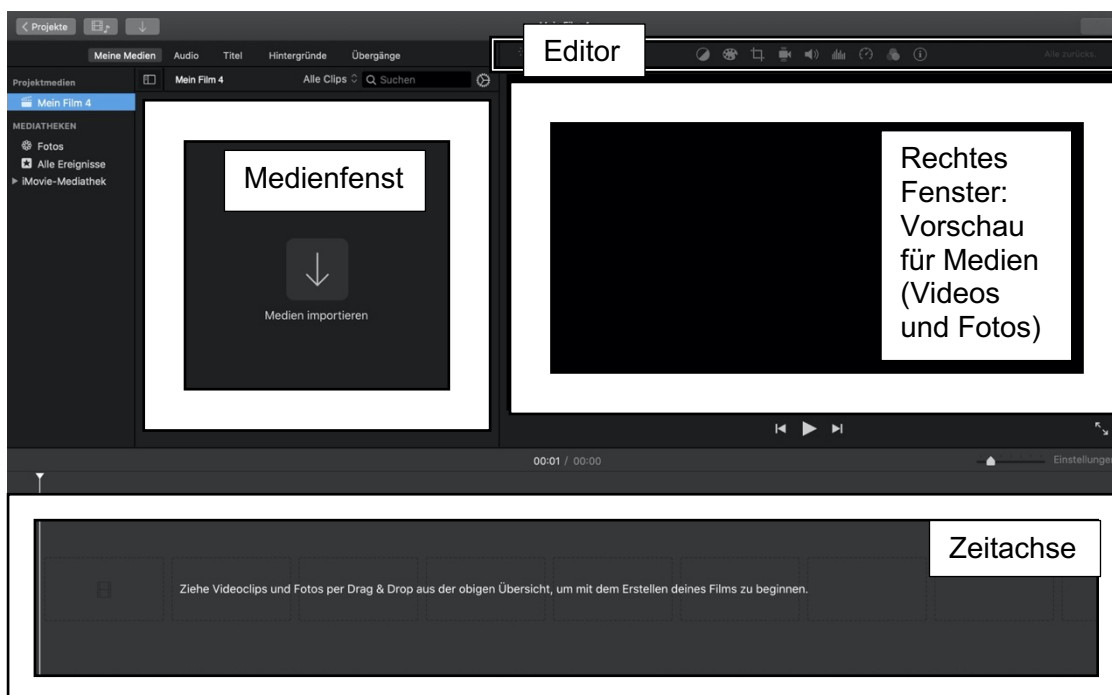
< Projekte

Meine Medien Audio Titel Hintergründe Übergänge

Editor

Alle zurücks.

Projektmedien
Mein Film 4
MEDIATHEKEN
Fotos
Alle Ereignisse
iMovie-Mediathek

Mein Film 4 Alle Clips Suchen

Medienfenst

Medien importieren

Rechtes Fenster: Vorschau für Medien (Videos und Fotos)

00:01 / 00:00

Einstellungen

Zeitachse

Ziehe Videoclips und Fotos per Drag & Drop aus der obigen Übersicht, um mit dem Erstellen deines Films zu beginnen.